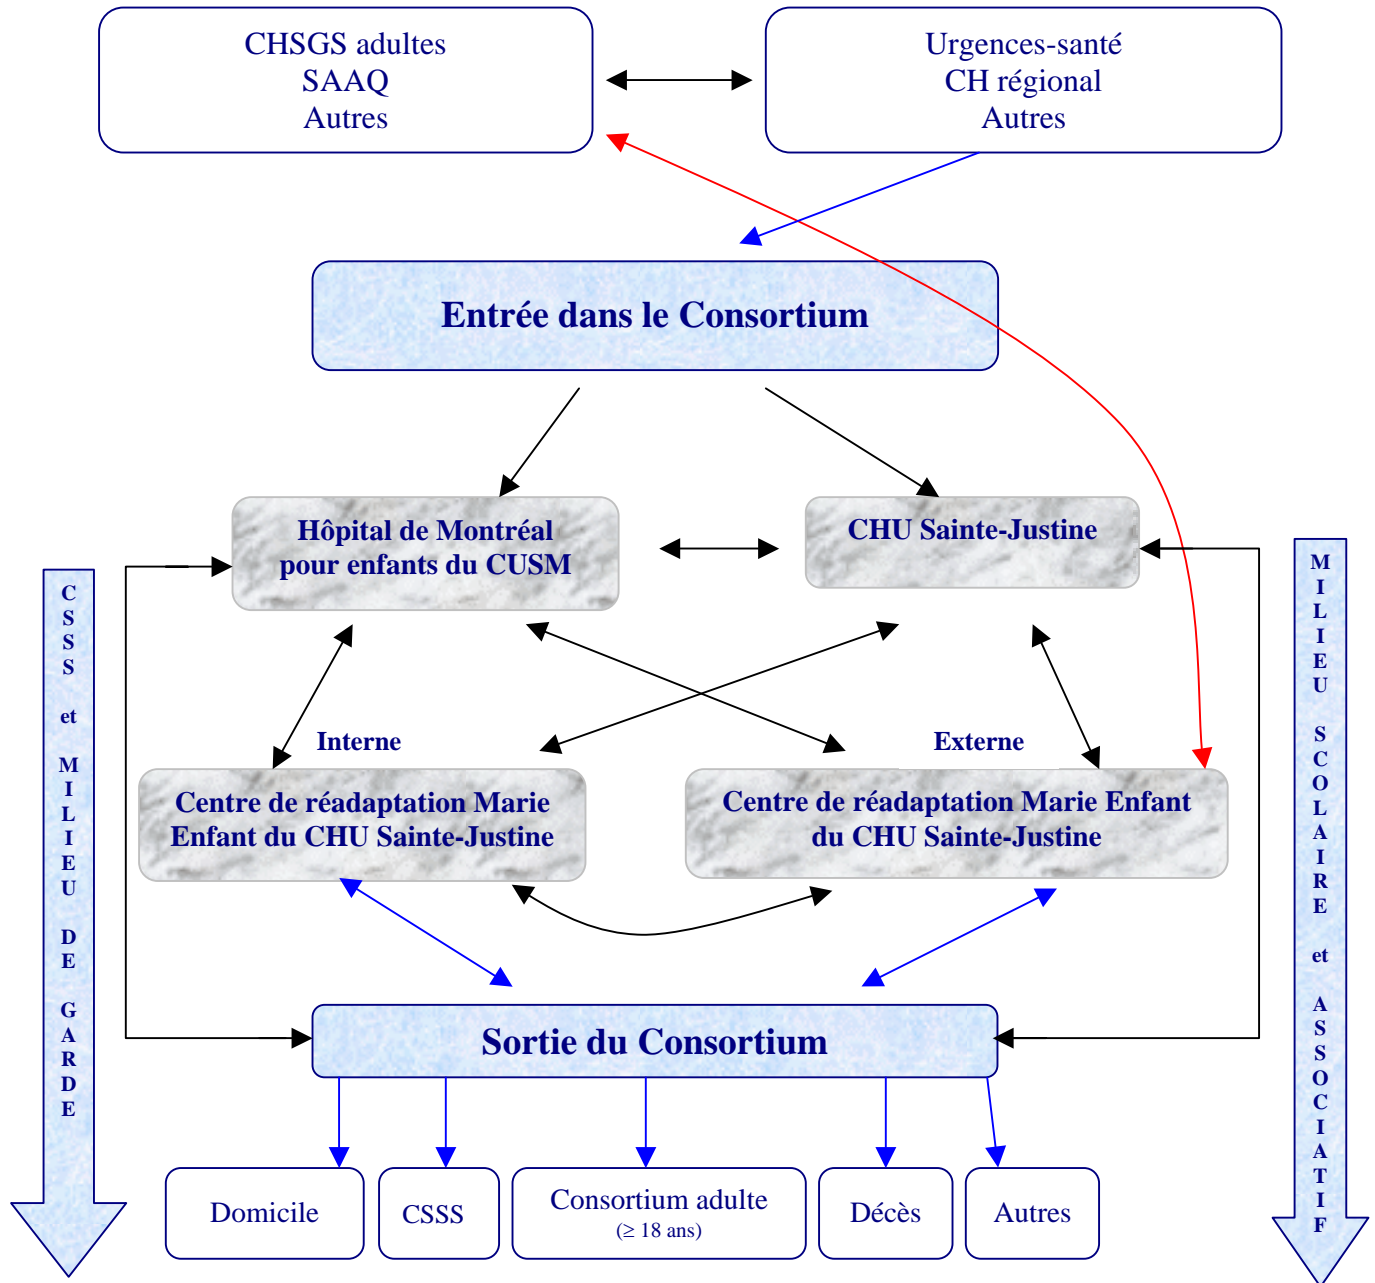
CHSGS adultes
SAAQ
Autres

Urgences-santé
CH régional
Autres

Entrée dans le Consortium

Hôpital de Montréal pour enfants du CUSM

CHU Sainte-Justine

CSSS et MILIEU DE GARDE

MILIEU SCOLAIRE et ASSOCIATIF

Interne

Externe

Centre de réadaptation Marie Enfant du CHU Sainte-Justine

Centre de réadaptation Marie Enfant du CHU Sainte-Justine

Sortie du Consortium

Domicile

CSSS

Consortium adulte
($\geq$ 18 ans)

Décès

Autres